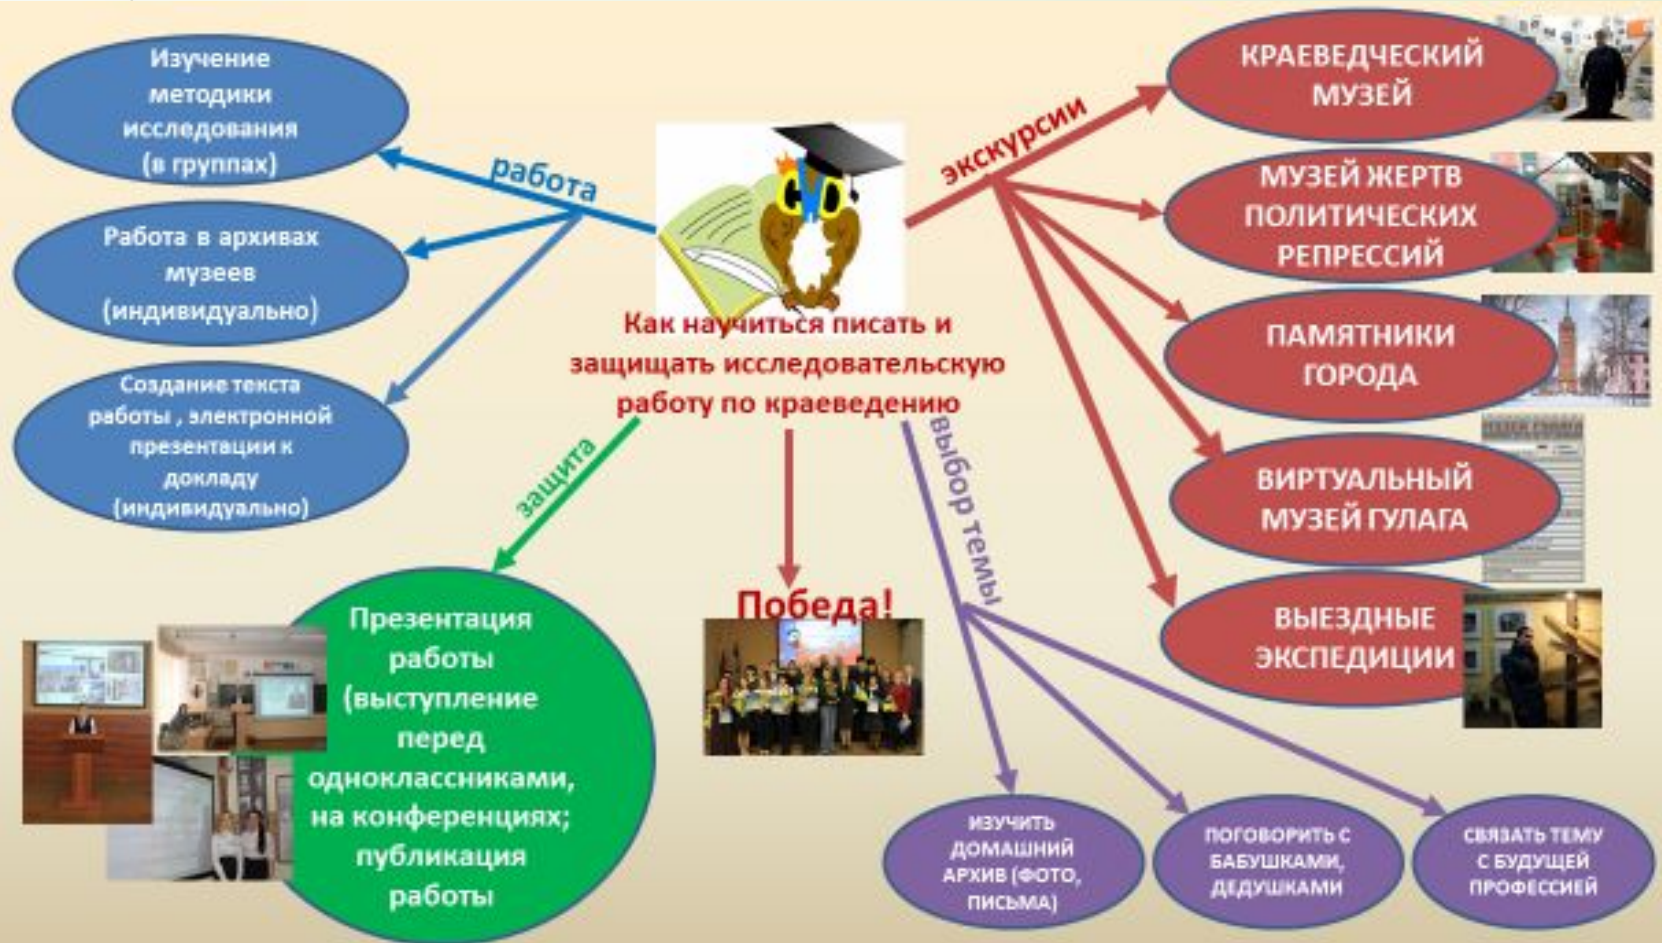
Как научиться писать и защищать исследовательскую работу по краеведению

работа

Изучение методики исследования (в группах)

Работа в архивах музеев (индивидуально)

Создание текста работы , электронной презентации к докладу (индивидуально)

защита

Презентация работы (выступление перед одноклассниками, на конференциях; публикация работы

Победа!

выбор темы

ИЗУЧИТЬ ДОМАШНИЙ АРХИВ (ФОТО, ПИСЬМА)

ПОГОВОРИТЬ С БАБУШКАМИ, ДЕДУШКАМИ

СВЯЗАТЬ ТЕМУ С БУДУЩЕЙ ПРОФЕССИЕЙ

экскурсии

КРАЕВЕДЧЕСКИЙ МУЗЕЙ

МУЗЕЙ ЖЕРТВ ПОЛИТИЧЕСКИХ РЕПРЕССИЙ

ПАМЯТНИКИ ГОРОДА

ВИРТУАЛЬНЫЙ МУЗЕЙ ГУЛАГА

ВЫЕЗДНЫЕ ЭКСПЕДИЦИИ